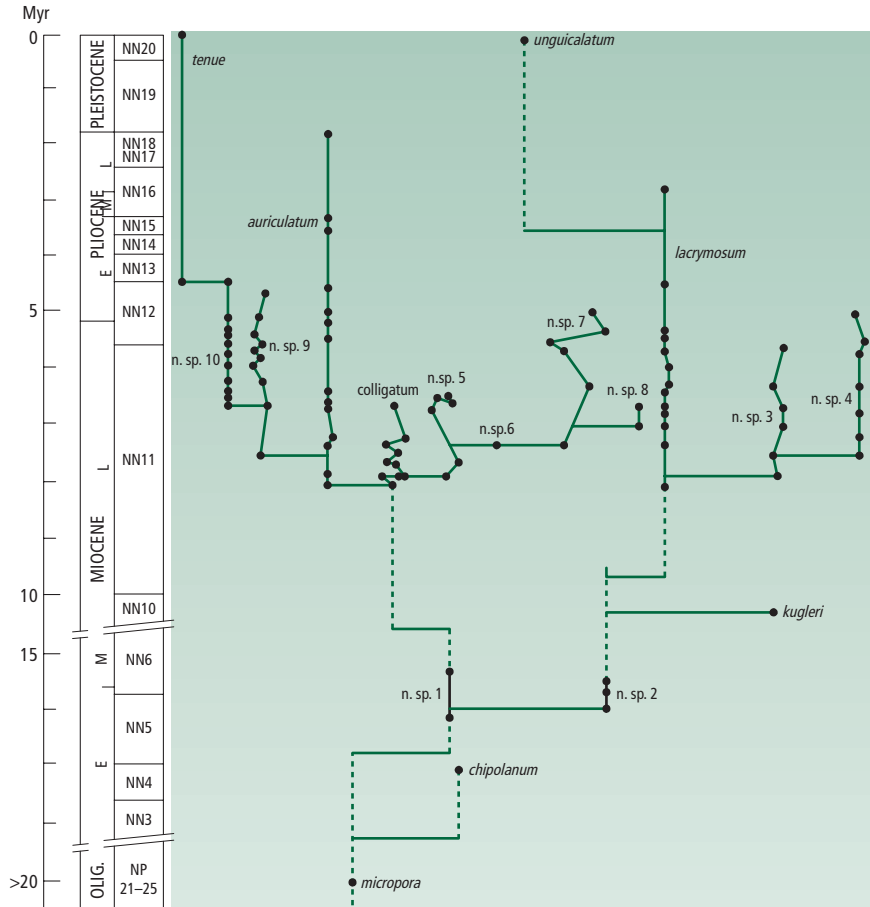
Myr

0
5
10
15
>20

PLEISTOCENE
PLIOCENE
L
M
E
MIOCENE
L
M
E
OLIG.

NN20
NN19
NN18
NN17
NN16
NN15
NN14
NN13
NN12
NN11
NN10
NN6
NN5
NN4
NN3
NP 21–25

tenue
unguicalatum
auriculatum
lacrymosum
n. sp. 10
n. sp. 9
n.sp. 7
colligatum
n. sp. 5
n. sp. 8
n.sp.6
n. sp. 3
n. sp. 4
kugleri
n. sp. 1
n. sp. 2
chipolanum
micropora